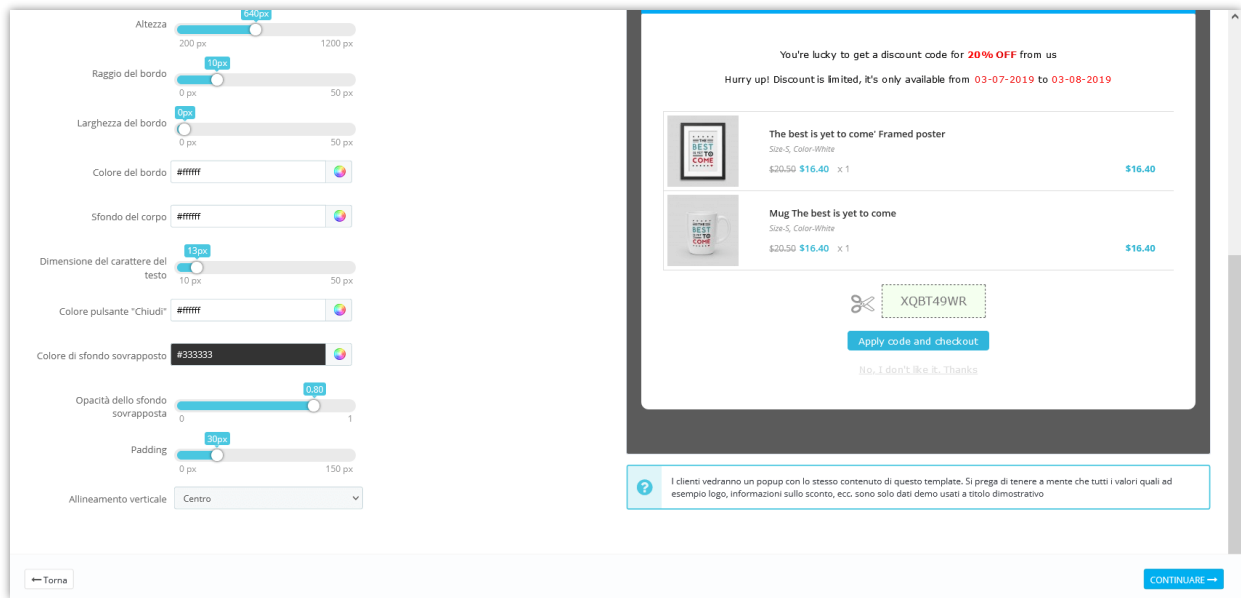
Altezza
640px
200 px
1200 px

Raggio del bordo
10px
0 px
50 px

Larghezza del bordo
0px
0 px
50 px

Colore del bordo #ffffff

Sfondo del corpo #ffffff

Dimensione del carattere del testo
13px
10 px
50 px

Colore pulsante "Chiudi" #ffffff

Colore di sfondo sovrapposto #333333

Opacità dello sfondo sovrapposta
0.80
0
1

Padding
30px
0 px
150 px

Allineamento verticale Centro

You're lucky to get a discount code for 20% OFF from us

Hurry up! Discount is limited, it's only available from 03-07-2019 to 03-08-2019

The best is yet to come' Framed poster
Size-S, Color-White
$20.50 $16.40 x 1
$16.40

Mug The best is yet to come
Size-S, Color-White
$20.50 $16.40 x 1
$16.40

XQBT49WR

Apply code and checkout

No, I don't like it. Thanks

I clienti vedranno un popup con lo stesso contenuto di questo template. Si prega di tenere a mente che tutti i valori quali ad esempio logo, informazioni sullo sconto, ecc. sono solo dati demo usati a titolo dimostrativo

←Torna

CONTINUARE →